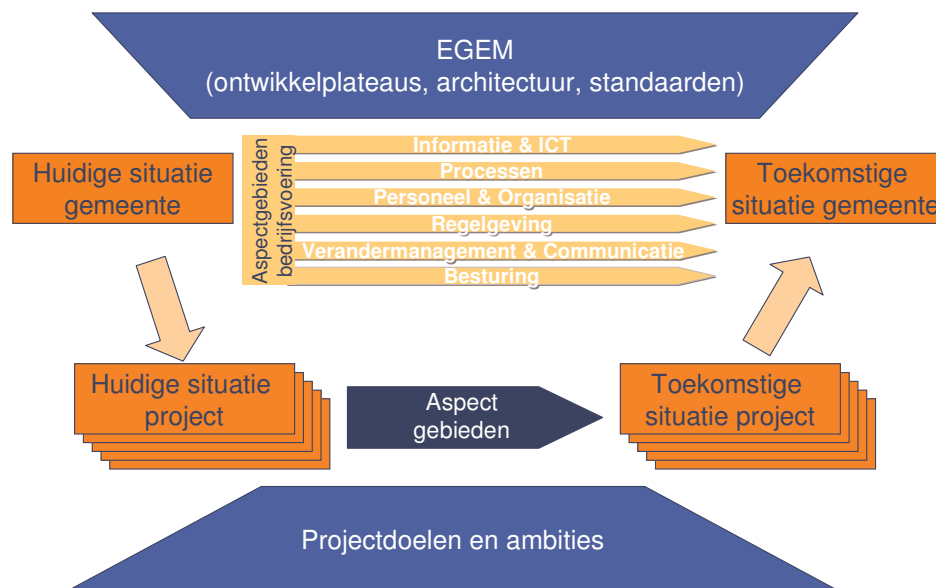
EGEM
(ontwikkelplateaus, architectuur, standaarden)

Huidige situatie gemeente

Aspectgebieden bedrijfsvoering

Informatie & ICT
Processen
Personeel & Organisatie
Regelgeving
Verandermanagement & Communicatie
Besturing

Toekomstige situatie gemeente

Huidige situatie project

Aspect gebieden

Toekomstige situatie project

Projectdoelen en ambities